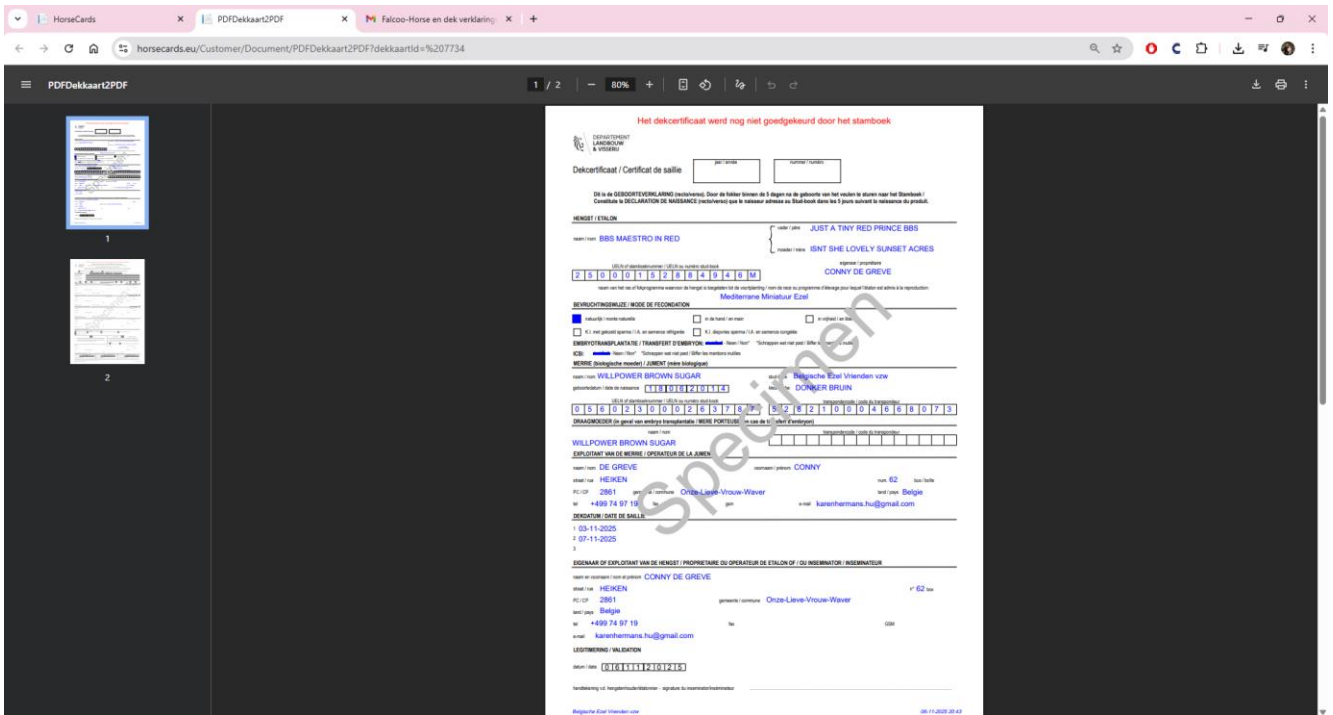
HorseCards
PDFDekkaart2PDF
Falcoo-Horse en dek verklaring
horsecards.eu/Customer/Document/PDFDekkaart2PDF?dekkaartId=%207734

PDFDekkaart2PDF
1 / 2 | — 80% +

1
2

Het dekcertificaat werd nog niet goedgekeurd door het stamboek

DEPARTEMENT LANDBOUW & VISSERIJ

Dekcertificaat / Certificat de saillie
jaar / année
nummer / numéro

Dit is de GEBOORTEVERKLARING (recto/verso). Door de fokker binnen de 5 dagen na de geboorte van het veulen te sturen naar het Stamboek / Constitute la DECLARATION DE NAISSANCE (recto/verso) que le naisseur adresse au Stud-book dans les 5 jours suivant la naissance du produit.

HENGST / ETALON
vader / père JUST A TINY RED PRINCE BBS
naam / nom BBS MAESTRO IN RED
moeder / mère ISNT SHE LOVELY SUNSET ACRES
UELN of stamboeknummer / UELN ou numéro stud-book
2 5 0 0 0 1 5 2 8 8 4 9 4 6 M
eigenaar / propriétaire CONNY DE GREVE
naam van het ras of fokprogramma waarvoor de hengst is toegelaten tot de voortplanting / nom de race ou programme d'élevage pour lequel l'étalon est admis à la reproduction
Mediterrane Miniatuur Ezel

BEVRUCHTINGSWIJZE / MODE DE FECONDATION
natuurlijk / monte naturelle
in de hand / en main
in vrijheid / en liberté
K.I. met gekoeld sperma / I.A. en semence réfrigérée
K.I. diepvries sperma / I.A. en semence congelée
EMBRYOTRANSPLANTATIE / TRANSFERT D'EMBRYON: Neen / Non* *Schrappen wat niet past / Biffer les mentions inutiles
ICSI: Neen / Non* *Schrappen wat niet past / Biffer les mentions inutiles

MERRIE (biologische moeder) / JUMENT (mère biologique)
naam / nom WILLPOWER BROWN SUGAR
stud-book Belgische Ezel Vrienden vzw
geboortedatum / date de naissance 1 8 0 6 2 0 1 4
kleur / robe DONKER BRUIN
UELN of stamboeknummer / UELN ou numéro stud-book
0 5 6 0 0 2 3 0 0 0 2 6 3 7 8 7
transpondercode / code du transpondeur
5 2 8 2 1 0 0 0 4 6 6 8 0 7 3

DRAAGMOEDER (in geval van embryo transplantatie / MERE PORTEUSE en cas de transfert d'embryon)
naam / nom
transpondercode / code du transpondeur
WILLPOWER BROWN SUGAR

EXPLOITANT VAN DE MERRIE / OPERATEUR DE LA JUMENT
naam / nom DE GREVE
voornaam / prénom CONNY
straat / rue HEIKEN
num. 62 bus / boîte
PC / CP 2861 gemeente / commune Onze-Lieve-Vrouw-Waver
land / pays Belgie
tel +499 74 97 19
gsm
e-mail karenhermans.hu@gmail.com

DEKDATUM / DATE DE SAILLIE
1 03-11-2025
2 07-11-2025
3

EIGENAAR OF EXPLOITANT VAN DE HENGST / PROPRIETAIRE OU OPERATEUR DE ETALON OF / OU INSEMINATOR / INSEMINATEUR
naam en voornaam / nom et prénom CONNY DE GREVE
straat / rue HEIKEN
n° 62 bus
PC / CP 2861
gemeente / commune Onze-Lieve-Vrouw-Waver
land / pays Belgie
tel +499 74 97 19
fax
GSM
e-mail karenhermans.hu@gmail.com

LEGITIMERING / VALIDATION
datum / date 0 6 1 1 2 0 2 5

handtekening v.d. hengsthouder/dekmeester - signature du inseminator/inseminateur

Belgische Ezel Vrienden vzw
06-11-2025 20:43

Specimen